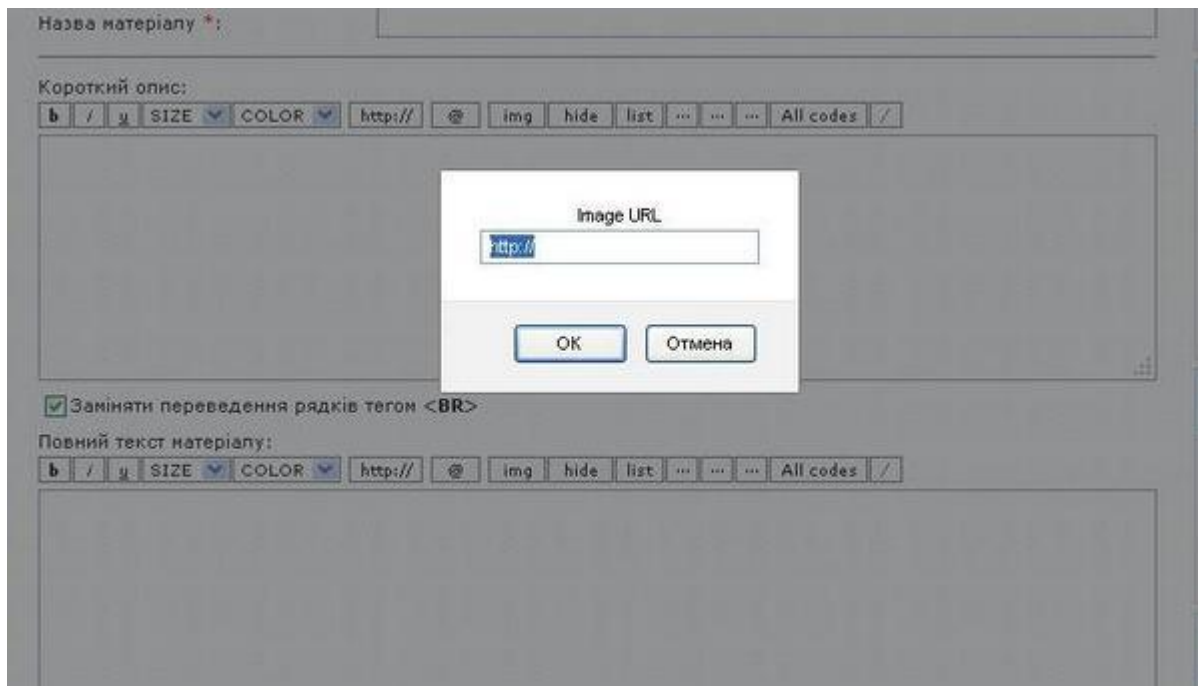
Назва матеріалу *:

Короткий опис:

b / u SIZE COLOR http:// @ img hide list ··· ··· ··· All codes /

Image URL

http://

OK Отмена

Заміняти переведення рядків тегом <BR>

Повний текст матеріалу:

b / u SIZE COLOR http:// @ img hide list ··· ··· ··· All codes /